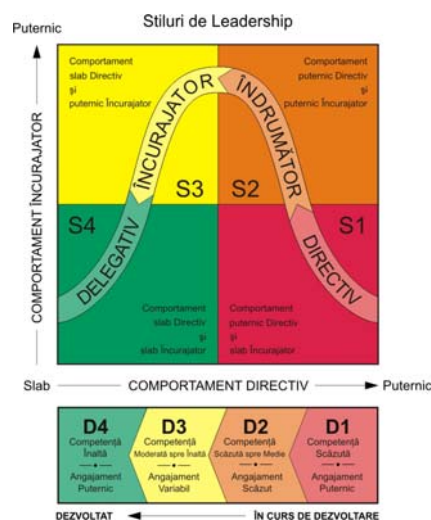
Puternic

Stiluri de Leadership

COMPORTAMENT ÎNCURAJATOR

Comportament slab Directiv și puternic Încurajator

Comportament puternic Directiv și puternic Încurajator

ÎNCURAJATOR

ÎNDRUMATOR

S3

S2

S4

S1

DELEGATIV

DIRECTIV

Comportament slab Directiv și slab Încurajator

Comportament puternic Directiv și slab Încurajator

Slab

COMPORTAMENT DIRECTIV

Puternic

| D4 | D3 | D2 | D1 |
|---|---|---|---|
| Competență Înaltă | Competență Moderată spre Înaltă | Competență Scăzută spre Medie | Competență Scăzută |
| Angajament Puternic | Angajament Variabil | Angajament Scăzut | Angajament Puternic |

DEZVOLTAT

ÎN CURS DE DEZVOLTARE